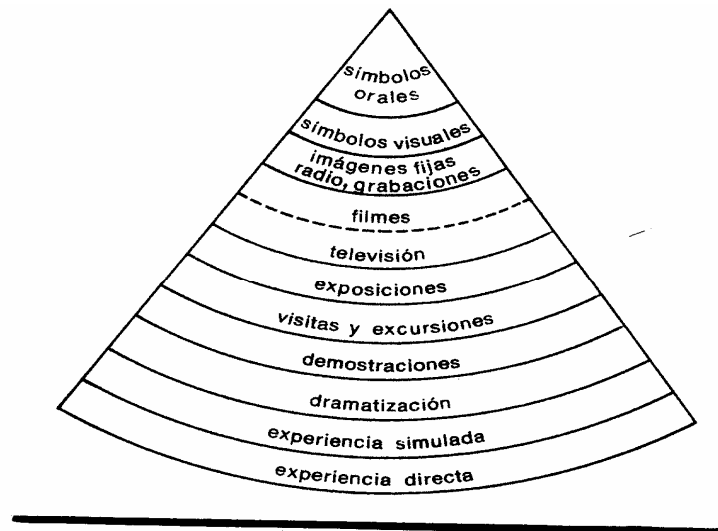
símbolos orales

símbolos visuales

imágenes fijas
radio, grabaciones

filmes

televisión

exposiciones

visitas y excursiones

demostraciones

dramatización

experiencia simulada

experiencia directa